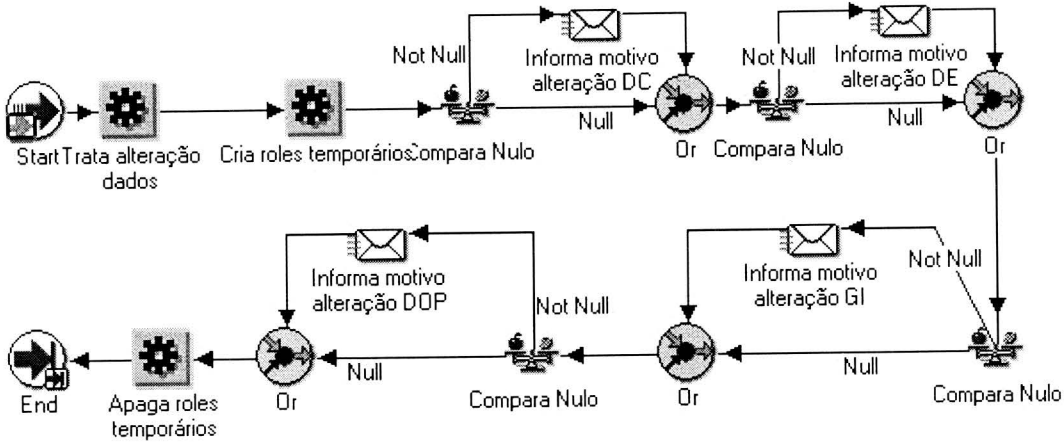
Not Null
Informa motivo alteração DC
Not Null
Informa motivo alteração DE
Start
Trata alteração dados
Cria roles temporários
Compara Nulo
Null
Or
Compara Nulo
Null
Or
Informa motivo alteração DOP
Not Null
Informa motivo alteração GI
Not Null
End
Apaga roles temporários
Null
Or
Compara Nulo
Or
Null
Compara Nulo